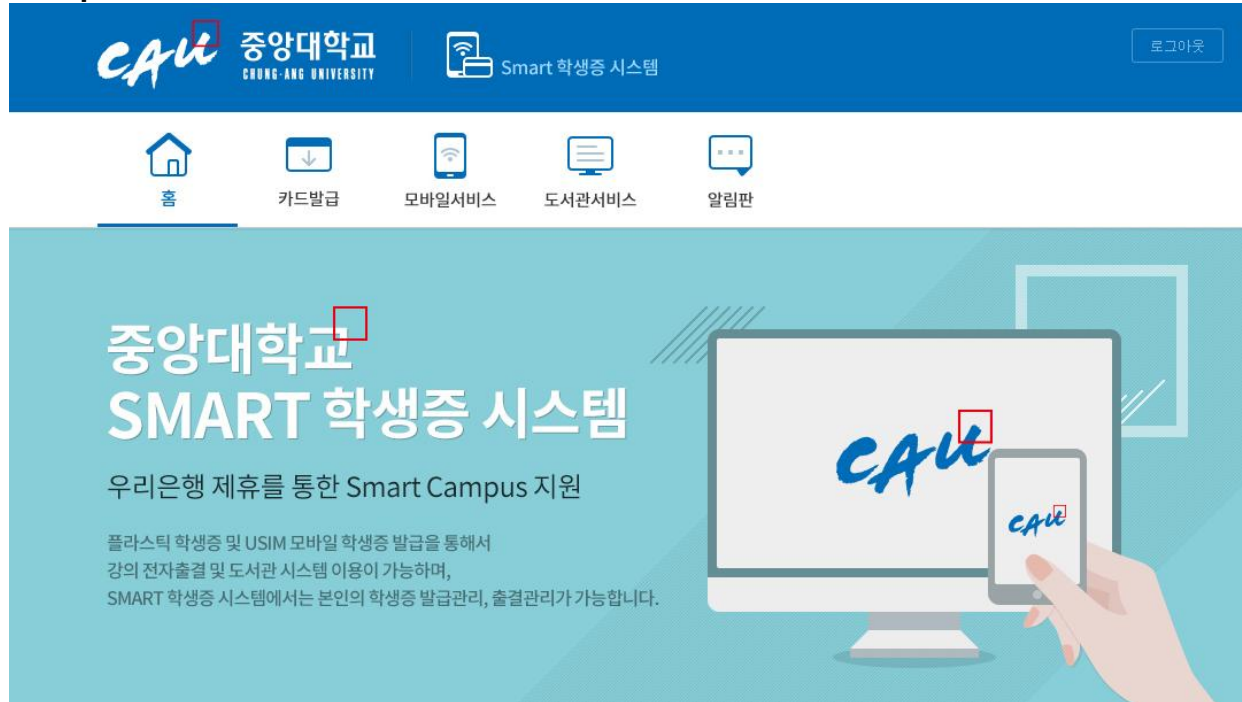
CAU 중앙대학교 CHUNG-ANG UNIVERSITY

Smart 학생증 시스템

로그아웃

홈

카드발급

모바일서비스

도서관서비스

알림판

중앙대학교
SMART 학생증 시스템

우리은행 제휴를 통한 Smart Campus 지원

플라스틱 학생증 및 USIM 모바일 학생증 발급을 통해서 강의 전자출결 및 도서관 시스템 이용이 가능하며, SMART 학생증 시스템에서는 본인의 학생증 발급관리, 출결관리가 가능합니다.

CAU

CAU